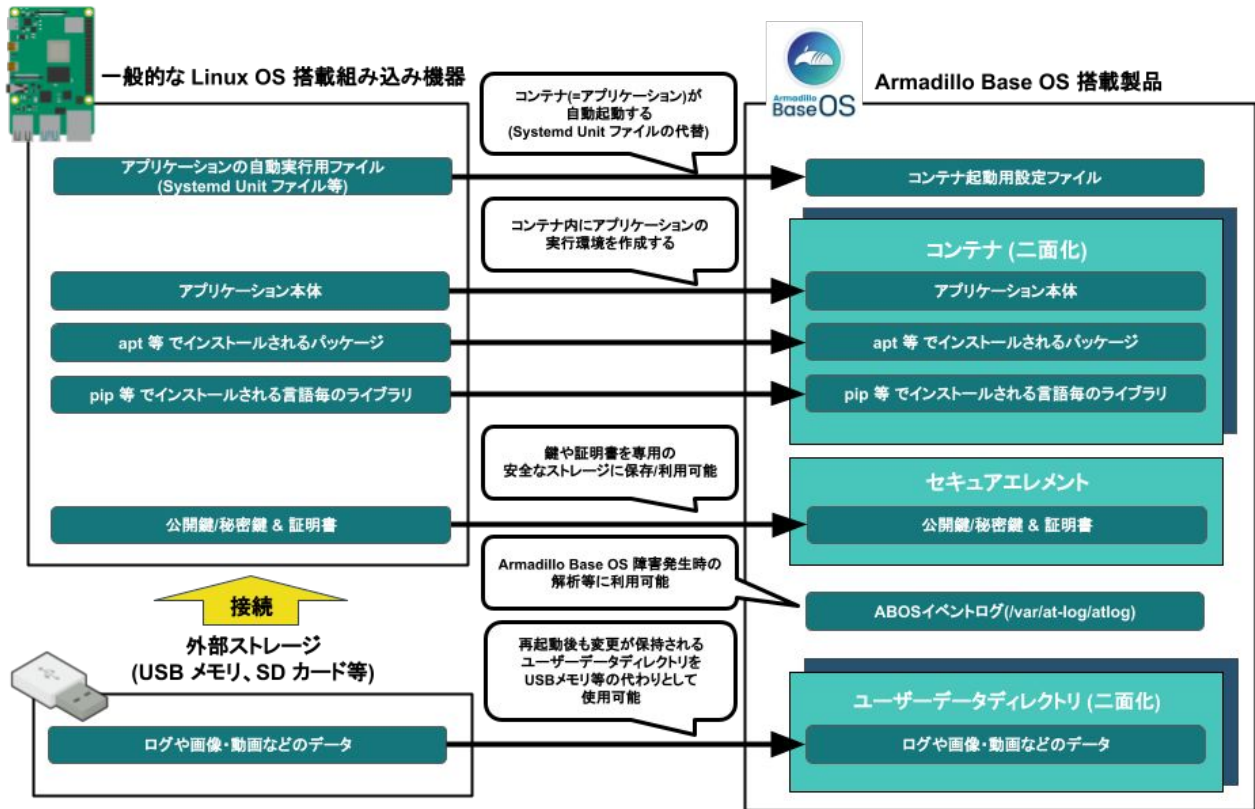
一般的な Linux OS 搭載組み込み機器

コンテナ(=アプリケーション)が自動起動する
(Systemd Unit ファイルの代替)

Armadillo BaseOS

Armadillo Base OS 搭載製品

アプリケーションの自動実行用ファイル
(Systemd Unit ファイル等)

コンテナ起動用設定ファイル

コンテナ内にアプリケーションの実行環境を作成する

コンテナ (二面化)

アプリケーション本体

アプリケーション本体

apt 等 でインストールされるパッケージ

apt 等 でインストールされるパッケージ

pip 等 でインストールされる言語毎のライブラリ

pip 等 でインストールされる言語毎のライブラリ

鍵や証明書を専用の安全なストレージに保存/利用可能

セキュアエレメント

公開鍵/秘密鍵 & 証明書

公開鍵/秘密鍵 & 証明書

Armadillo Base OS 障害発生時の解析等に利用可能

接続

ABOSイベントログ(/var/at-log/atlog)

外部ストレージ
(USB メモリ、SD カード等)

再起動後も変更が保持されるユーザーデータディレクトリをUSBメモリ等の代わりとして使用可能

ユーザーデータディレクトリ (二面化)

ログや画像・動画などのデータ

ログや画像・動画などのデータ